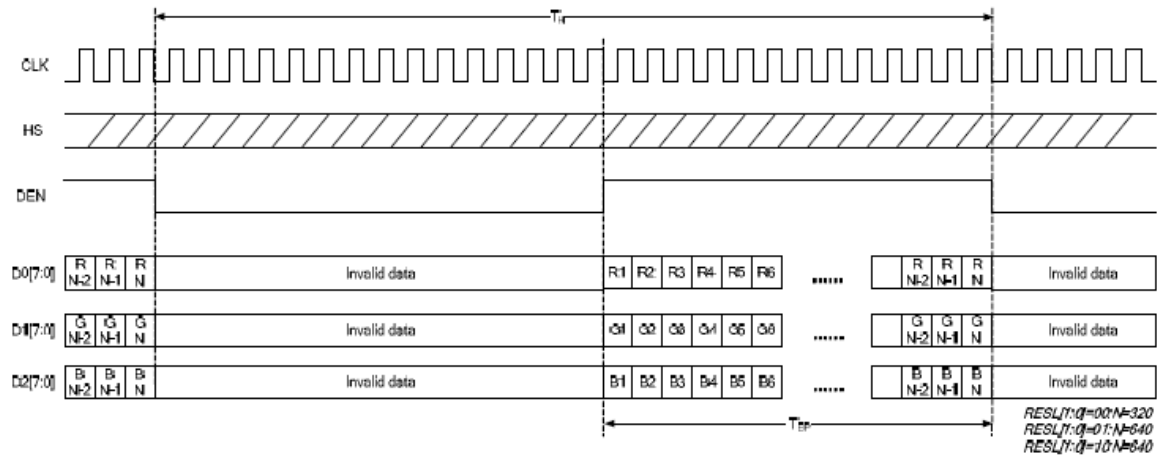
$T_H$

CLK

HS

DEN

D0[7:0] R N-2 R N-1 R N Invalid data R1 R2 R3 R4 R5 R6 ...... R N-2 R N-1 R N Invalid data

D1[7:0] G N-2 G N-1 G N Invalid data G1 G2 G3 G4 G5 G6 ...... G N-2 G N-1 G N Invalid data

D2[7:0] B N-2 B N-1 B N Invalid data B1 B2 B3 B4 B5 B6 ...... B N-2 B N-1 B N Invalid data

$T_{EP}$

RESL[1:0]=00:N=320
RESL[1:0]=01:N=640
RESL[1:0]=10:N=640